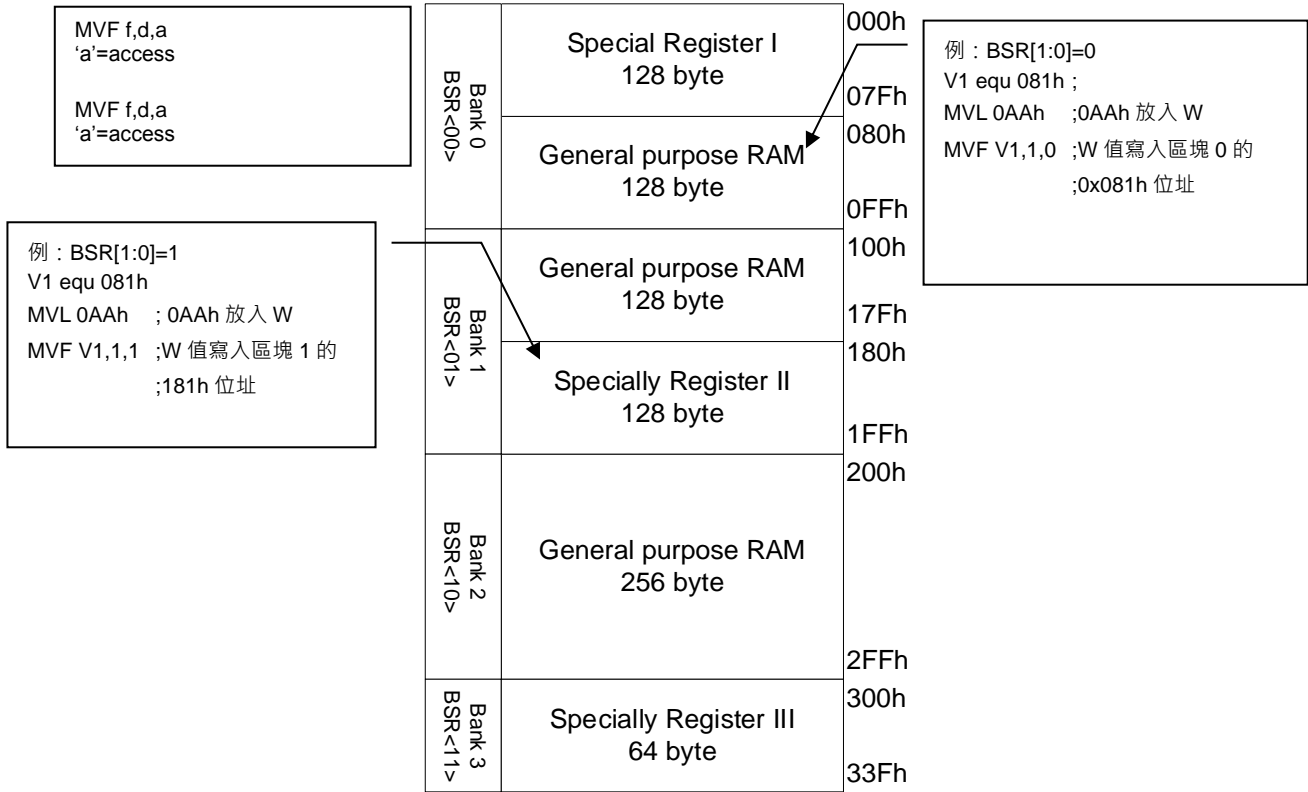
MVF f,d,a
'a'=access

MVF f,d,a
'a'=access

例：BSR[1:0]=1
V1 equ 081h
MVL 0AAh ; 0AAh 放入 W
MVF V1,1,1 ;W 值寫入區塊 1 的
;181h 位址

Bank 0
BSR<00>

Special Register I
128 byte

General purpose RAM
128 byte

Bank 1
BSR<01>

General purpose RAM
128 byte

Specially Register II
128 byte

Bank 2
BSR<10>

General purpose RAM
256 byte

Bank 3
BSR<11>

Specially Register III
64 byte

000h
07Fh
080h
0FFh
100h
17Fh
180h
1FFh
200h
2FFh
300h
33Fh

例：BSR[1:0]=0
V1 equ 081h ;
MVL 0AAh ;0AAh 放入 W
MVF V1,1,0 ;W 值寫入區塊 0 的
;0x081h 位址